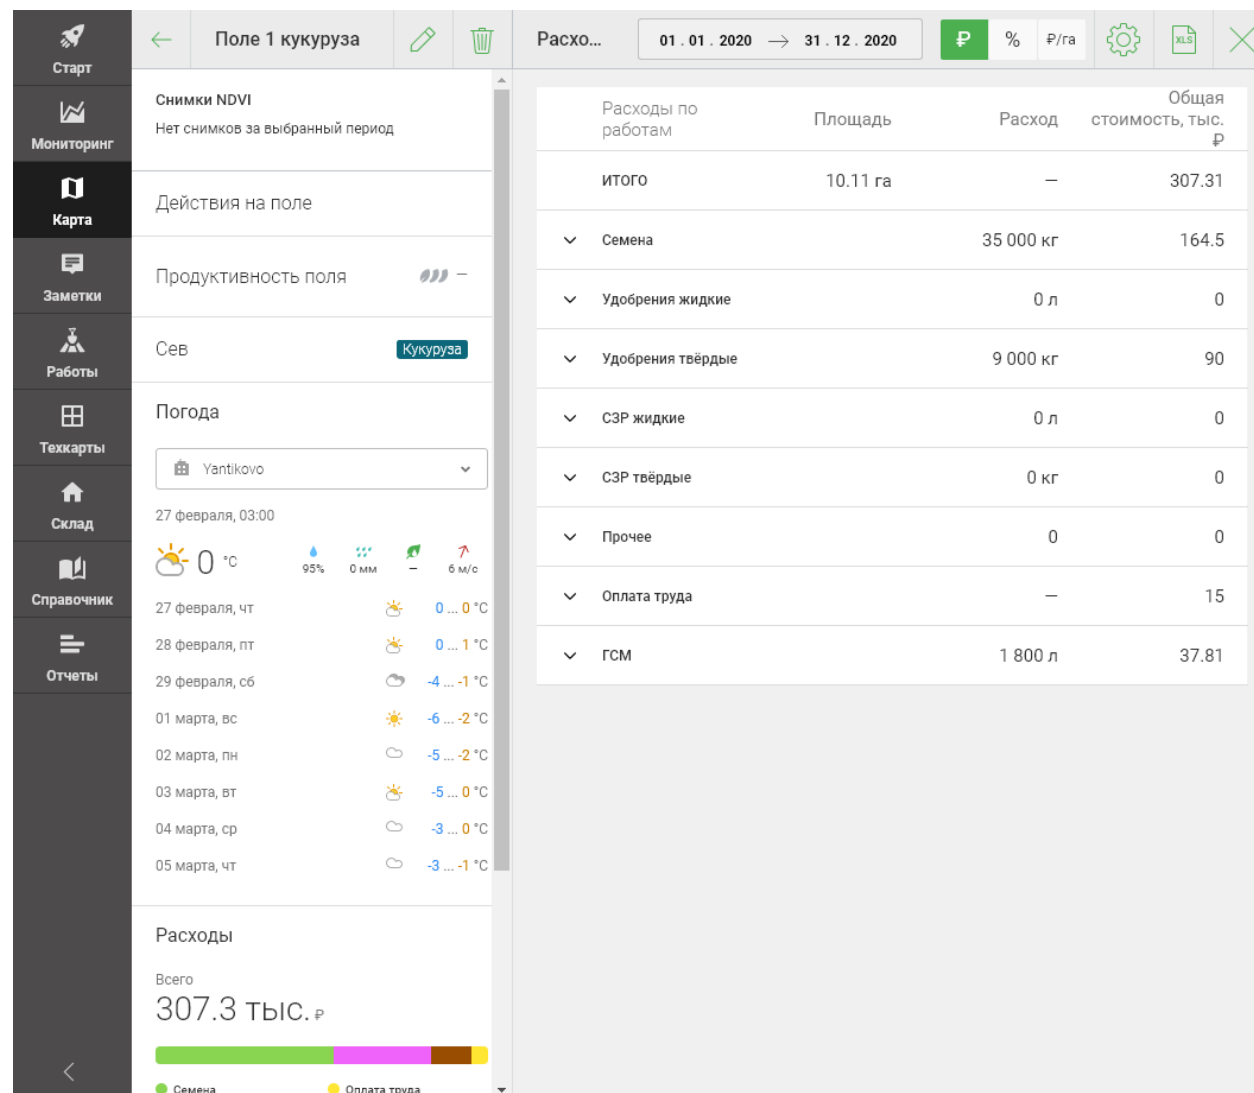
Старт
Мониторинг
Карта
Заметки
Работы
Техкарты
Склад
Справочник
Отчеты

Поле 1 кукуруза

Снимки NDVI
Нет снимков за выбранный период

Действия на поле

Продуктивность поля —

Сев Кукуруза

Погода

Yantikovo

27 февраля, 03:00

0 °C 95% 0 мм – 6 м/с

27 февраля, чт 0 ... 0 °C
28 февраля, пт 0 ... 1 °C
29 февраля, сб -4 ... -1 °C
01 марта, вс -6 ... -2 °C
02 марта, пн -5 ... -2 °C
03 марта, вт -5 ... 0 °C
04 марта, ср -3 ... 0 °C
05 марта, чт -3 ... -1 °C

Расходы

Всего
307.3 тыс. ₽

Семена Оплата труда

Расхо...
01 . 01 . 2020 → 31 . 12 . 2020
₽ % ₽/га

| Расходы по работам | Площадь | Расход | Общая стоимость, тыс. ₽ |
|---|---|---|---|
| ИТОГО | 10.11 га | — | 307.31 |
| Семена | | 35 000 кг | 164.5 |
| Удобрения жидкие | | 0 л | 0 |
| Удобрения твёрдые | | 9 000 кг | 90 |
| СЗР жидкие | | 0 л | 0 |
| СЗР твёрдые | | 0 кг | 0 |
| Прочее | | 0 | 0 |
| Оплата труда | | — | 15 |
| ГСМ | | 1 800 л | 37.81 |